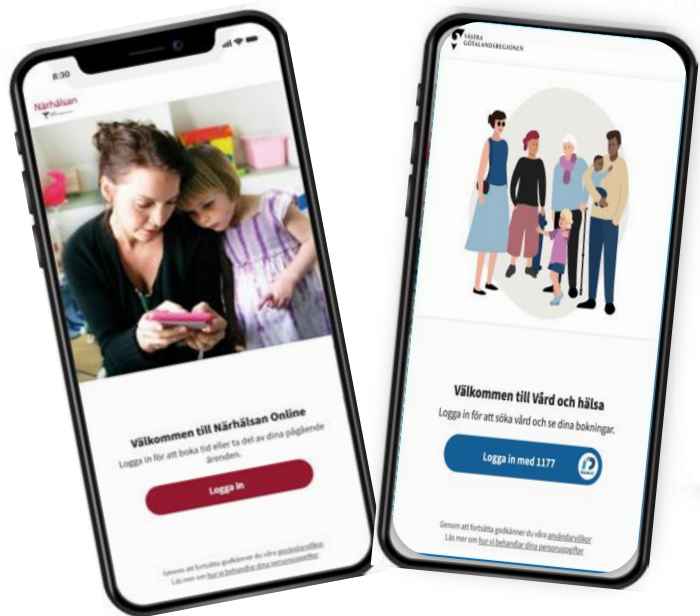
8:30

Närhälsan

Välkommen till Närhälsan Online

Logga in för att boka tid eller ta del av dina pågående ärenden.

Logga in

Genom att fortsätta godkänner du våra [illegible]
Läs mer om hur vi behandlar dina personuppgifter

VÄSTRA GÖTALANDSREGIONEN

Välkommen till Vård och hälsa

Logga in för att söka vård och se dina bokningar.

Logga in med 1177

Genom att fortsätta godkänner du våra användarvillkor
Läs mer om hur vi behandlar dina personuppgifter